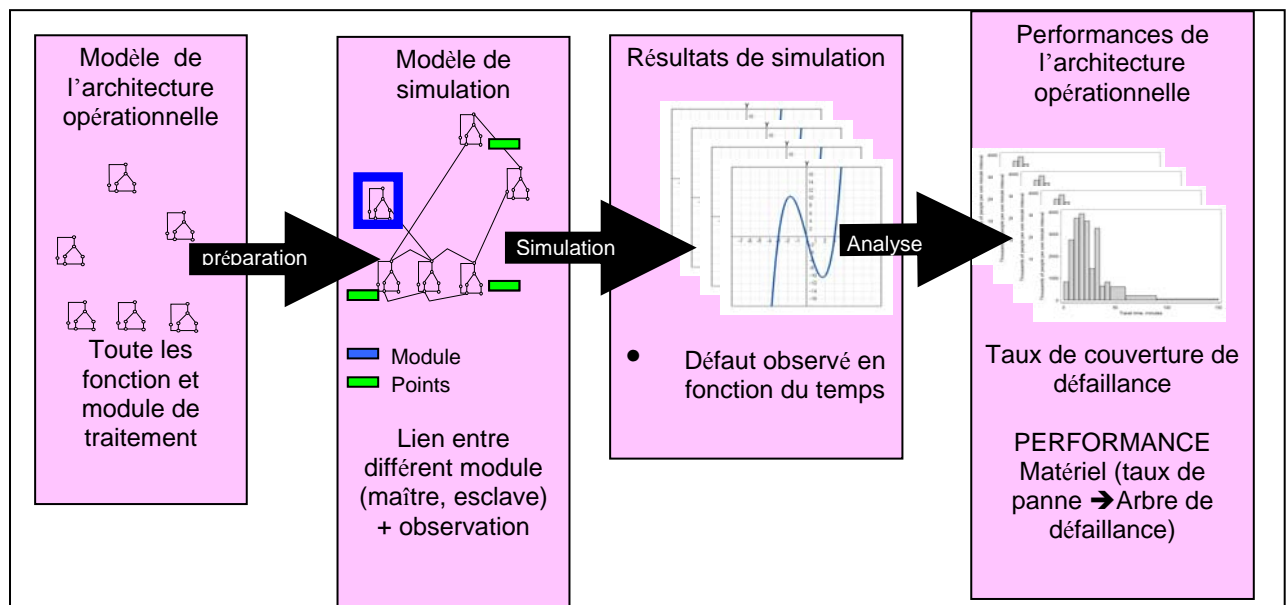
Modèle de l'architecture opérationnelle

Toute les fonction et module de traitement

préparation

Modèle de simulation

Module
Points

Lien entre différent module (maître, esclave) + observation

Simulation

Résultats de simulation

• Défaut observé en fonction du temps

Analyse

Performances de l'architecture opérationnelle

Taux de couverture de défaillance

PERFORMANCE Matériel (taux de panne ➔Arbre de défaillance)